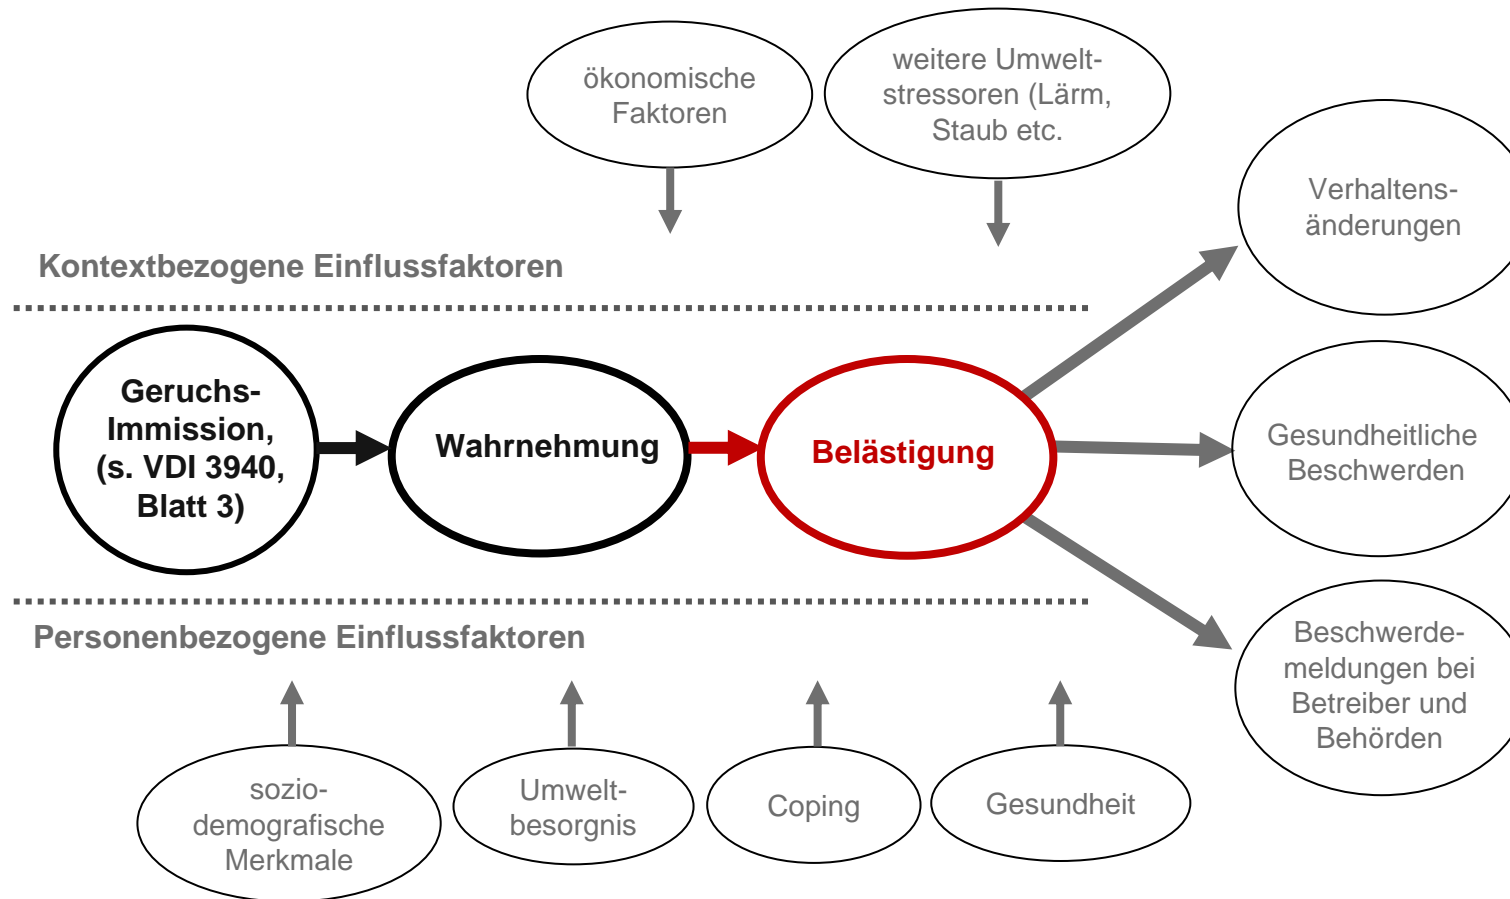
ökonomische Faktoren

weitere Umweltstressoren (Lärm, Staub etc.

Verhaltensänderungen

Kontextbezogene Einflussfaktoren

Geruchs-Immission, (s. VDI 3940, Blatt 3)

Wahrnehmung

Belästigung

Gesundheitliche Beschwerden

Beschwerdemeldungen bei Betreiber und Behörden

Personenbezogene Einflussfaktoren

sozio-demografische Merkmale

Umweltbesorgnis

Coping

Gesundheit